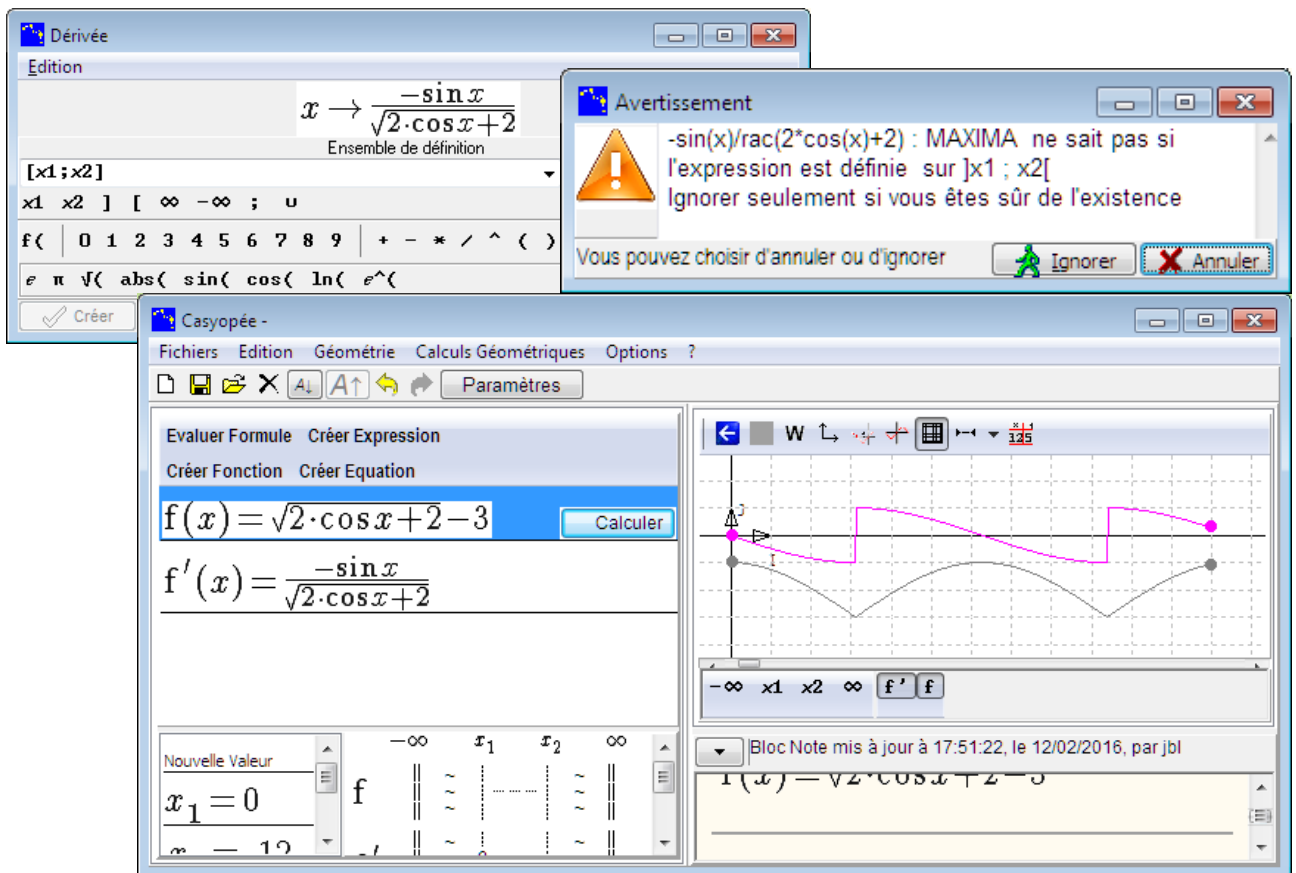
Dérivée

Edition

$x \rightarrow \frac{-\sin x}{\sqrt{2 \cdot \cos x + 2}}$

Ensemble de définition

[x1;x2]

x1 x2 ] [ ∞ -∞ ; ∪

f( 0 1 2 3 4 5 6 7 8 9 + - * / ^ ( )

e π √( abs( sin( cos( ln( e^(

Créer

Avertissement

-sin(x)/rac(2*cos(x)+2) : MAXIMA ne sait pas si l'expression est définie sur ]x1 ; x2[
Ignorer seulement si vous êtes sûr de l'existence

Vous pouvez choisir d'annuler ou d'ignorer

Ignorer

Annuler

Casyopée -

Fichiers Edition Géométrie Calculs Géométriques Options ?

Paramètres

Evaluer Formule Créer Expression

Créer Fonction Créer Equation

$f(x) = \sqrt{2 \cdot \cos x + 2} - 3$

Calculer

$f'(x) = \frac{-\sin x}{\sqrt{2 \cdot \cos x + 2}}$

W

Nouvelle Valeur

$x_1 = 0$

$x_2 = 12$ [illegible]

| | $-\infty$ | $x_1$ | $x_2$ | $\infty$ |
|---|---|---|---|---|
| f | | | | |
| f' | | | | |

-∞ x1 x2 ∞ f' f

Bloc Note mis à jour à 17:51:22, le 12/02/2016, par jbl

$f(x) = \sqrt{2 \cdot \cos x + 2} - 3$